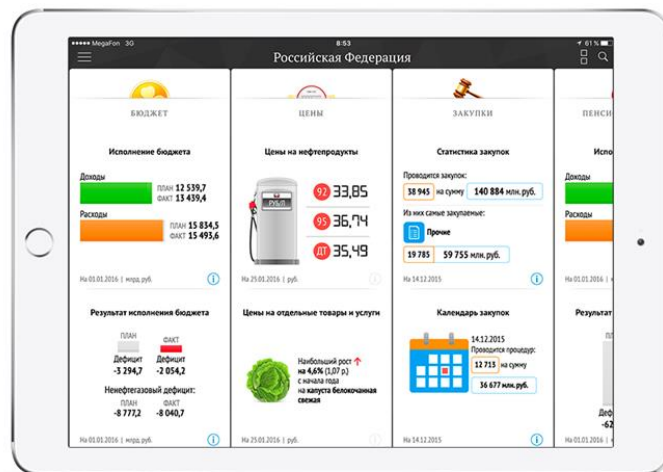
MegaFon 3G
8:53
61 %
Российская Федерация

БЮДЖЕТ

Исполнение бюджета

Доходы
ПЛАН 12 539,7
ФАКТ 13 439,4

Расходы
ПЛАН 15 834,5
ФАКТ 15 493,6

На 01.01.2016 | млрд. руб.

Результат исполнения бюджета

ПЛАН
Дефицит
-3 294,7

ФАКТ
Дефицит
-2 054,2

Ненефтегазовый дефицит:
ПЛАН
-8 777,2
ФАКТ
-8 040,7

На 01.01.2016 | млрд. руб.

ЦЕНЫ

Цены на нефтепродукты

РУБЛ
92 33,85
95 36,74
ДТ 35,49

На 25.01.2016 | руб.

Цены на отдельные товары и услуги

Наибольший рост
на 4,6% (1,07 р.)
с начала года
на капуста белокочанная свежая

На 25.01.2016 | руб.

ЗАКУПКИ

Статистика закупок

Проводится закупок:
38 945 на сумму 140 884 млн.руб.

Из них самые закупаемые:
Прочие
19 785 59 755 млн.руб.

На 14.12.2015

Календарь закупок

14.12.2015
Проводится процедур:
12 713 на сумму
36 677 млн.руб.

На 14.12.2015

ПЕНСИ
Испо
Доход
Расход
На 01.0
Результат
Деф
На 01.0